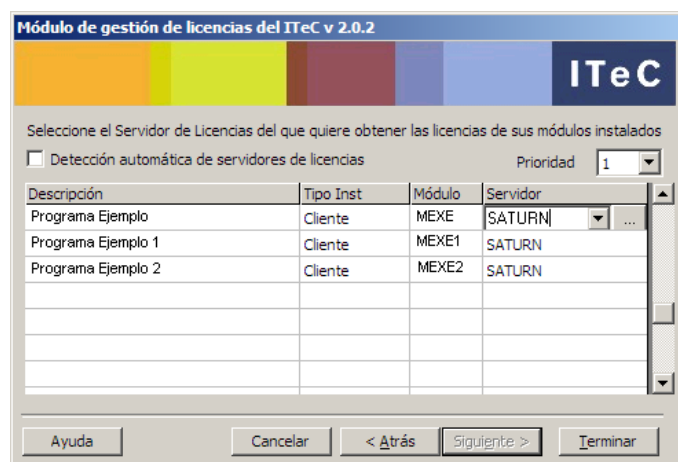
Módulo de gestión de licencias del ITeC v 2.0.2

ITeC

Seleccione el Servidor de Licencias del que quiere obtener las licencias de sus módulos instalados

Detección automática de servidores de licencias

Prioridad 1

| Descripción | Tipo Inst | Módulo | Servidor |
|---|---|---|---|
| Programa Ejemplo | Cliente | MEXE | SATURN |
| Programa Ejemplo 1 | Cliente | MEXE1 | SATURN |
| Programa Ejemplo 2 | Cliente | MEXE2 | SATURN |

...

Ayuda Cancelar < Atrás Siguiente > Terminar